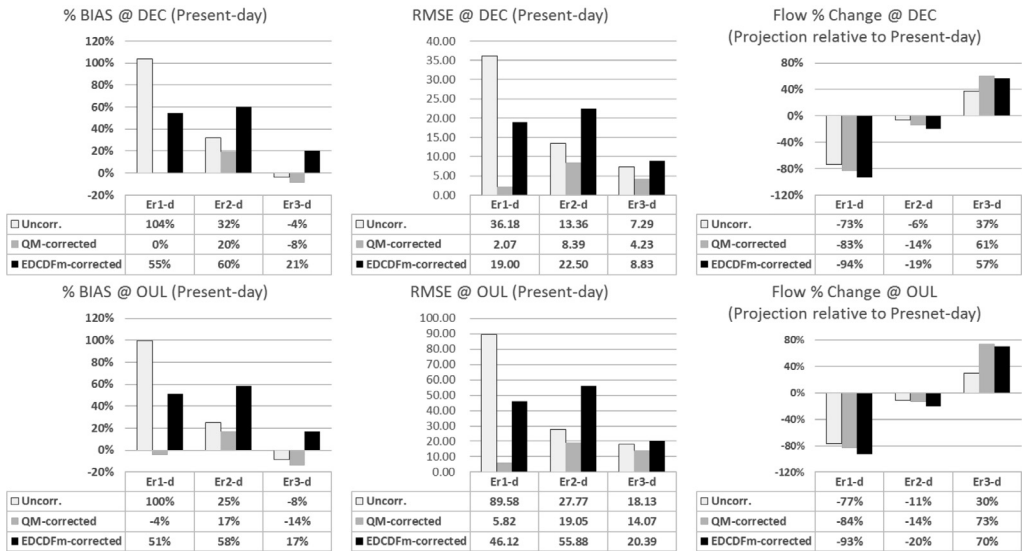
% BIAS @ DEC (Present-day)

120%
100%
80%
60%
40%
20%
0%
-20%

| | Er1-d | Er2-d | Er3-d |
|---|---|---|---|
| Uncorr. | 104% | 32% | -4% |
| QM-corrected | 0% | 20% | -8% |
| EDCDFm-corrected | 55% | 60% | 21% |

RMSE @ DEC (Present-day)

40.00
35.00
30.00
25.00
20.00
15.00
10.00
5.00
0.00

| | Er1-d | Er2-d | Er3-d |
|---|---|---|---|
| Uncorr. | 36.18 | 13.36 | 7.29 |
| QM-corrected | 2.07 | 8.39 | 4.23 |
| EDCDFm-corrected | 19.00 | 22.50 | 8.83 |

Flow % Change @ DEC
(Projection relative to Present-day)

80%
40%
0%
-40%
-80%
-120%

| | Er1-d | Er2-d | Er3-d |
|---|---|---|---|
| Uncorr. | -73% | -6% | 37% |
| QM-corrected | -83% | -14% | 61% |
| EDCDFm-corrected | -94% | -19% | 57% |

% BIAS @ OUL (Present-day)

120%
100%
80%
60%
40%
20%
0%
-20%

| | Er1-d | Er2-d | Er3-d |
|---|---|---|---|
| Uncorr. | 100% | 25% | -8% |
| QM-corrected | -4% | 17% | -14% |
| EDCDFm-corrected | 51% | 58% | 17% |

RMSE @ OUL (Present-day)

100.00
90.00
80.00
70.00
60.00
50.00
40.00
30.00
20.00
10.00
0.00

| | Er1-d | Er2-d | Er3-d |
|---|---|---|---|
| Uncorr. | 89.58 | 27.77 | 18.13 |
| QM-corrected | 5.82 | 19.05 | 14.07 |
| EDCDFm-corrected | 46.12 | 55.88 | 20.39 |

Flow % Change @ OUL
(Projection relative to Presnet-day)

80%
40%
0%
-40%
-80%
-120%

| | Er1-d | Er2-d | Er3-d |
|---|---|---|---|
| Uncorr. | -77% | -11% | 30% |
| QM-corrected | -84% | -14% | 73% |
| EDCDFm-corrected | -93% | -20% | 70% |